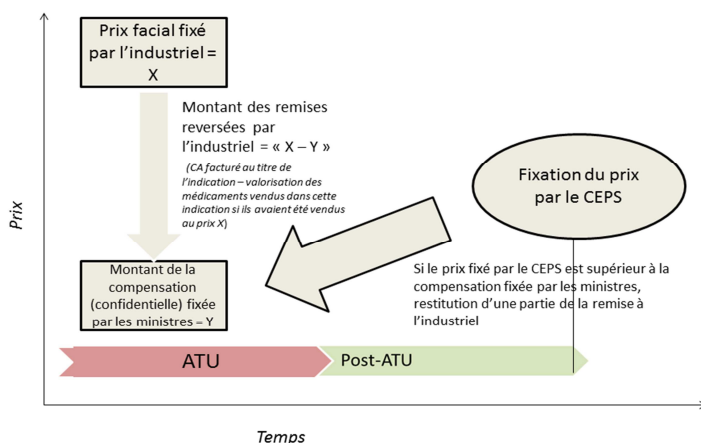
Prix facial fixé par l'industriel = X

Montant des remises reversées par l'industriel = « X – Y »

(CA facturé au titre de l'indication – valorisation des médicaments vendus dans cette indication si ils avaient été vendus au prix X)

Fixation du prix par le CEPS

Prix

Montant de la compensation (confidentielle) fixée par les ministres – Y

Si le prix fixé par le CEPS est supérieur à la compensation fixée par les ministres, restitution d'une partie de la remise à l'industriel

ATU

Post-ATU

Temps